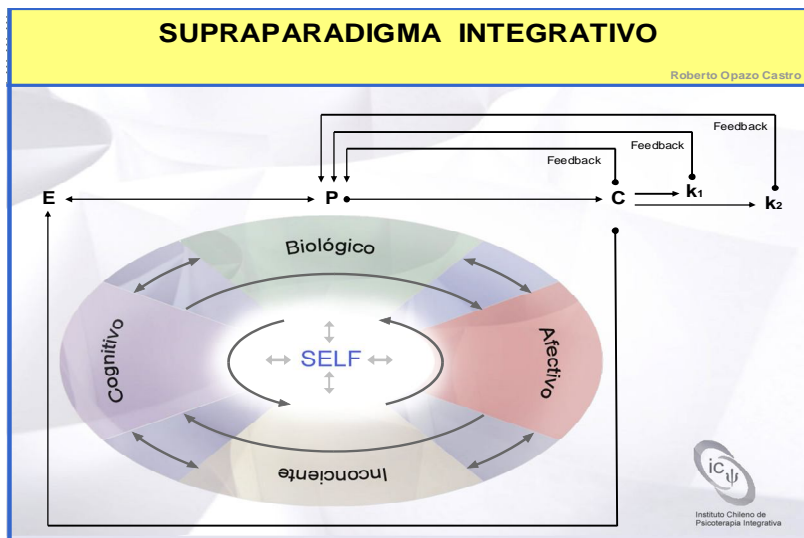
SUPRAPARADIGMA INTEGRATIVO

Roberto Opazo Castro

Feedback

Feedback

Feedback

E

P

C

$k_1$

$k_2$

Biológico

Cognitivo

SELF

Afectivo

Inconciente

icψ

Instituto Chileno de Psicoterapia Integrativa